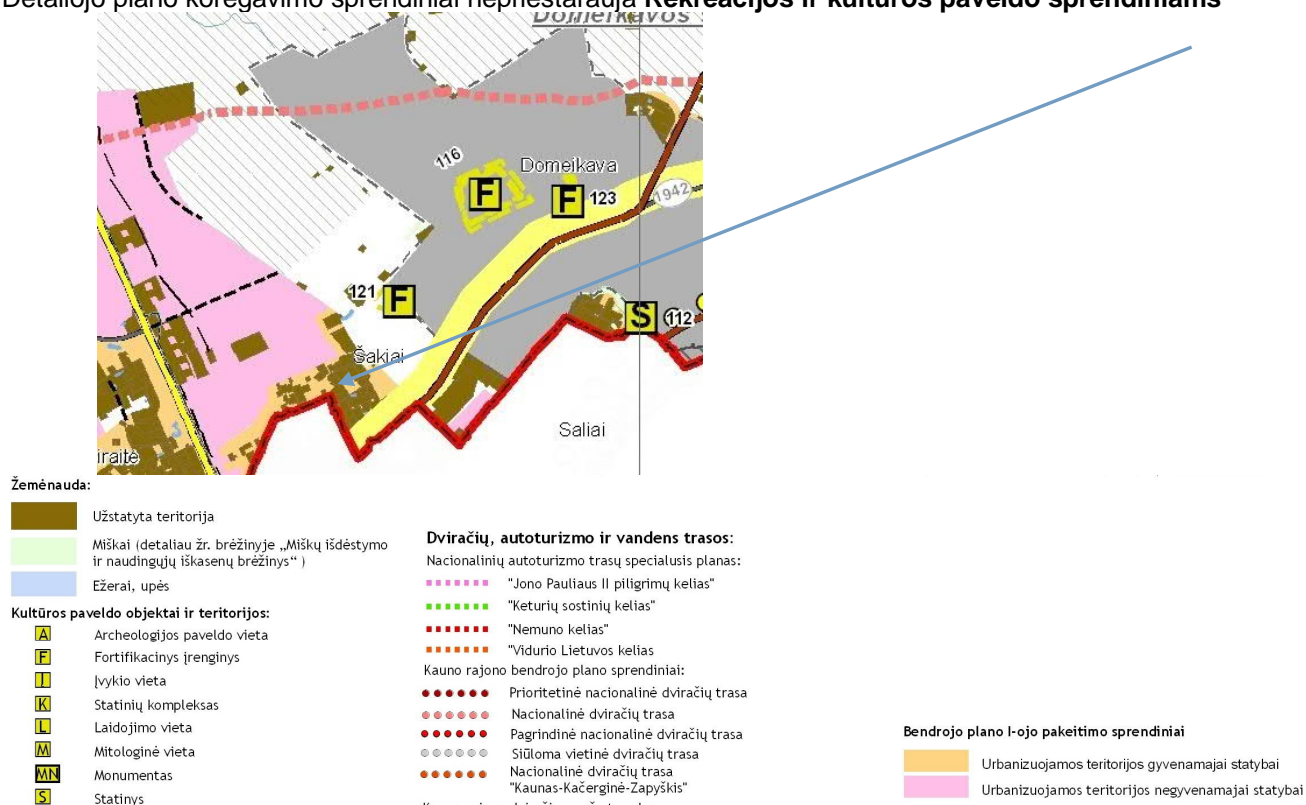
Detaliojo plano koregavimo sprendiniai neprieštarauja Rekreacijos ir kultūros paveldo sprendiniams

Domeikavos

116

Domeikava

F

F 123

1942

121 F

S 112

Šakiai

Saliai

iraitė

Žemėnauda:

Užstatyta teritorija

Miškai (detaliau žr. brėžinyje „Miškų išdėstymo ir naudingųjų iškasenų brėžinys" )

Ežerai, upės

Kultūros paveldo objektai ir teritorijos:

A Archeologijos paveldo vieta

F Fortifikacinys įrenginys

I Įvykio vieta

K Statinių kompleksas

L Laidojimo vieta

M Mitologinė vieta

MN Monumentas

S Statinys

Dviračių, autoturizmo ir vandens trasos:

Nacionalinių autoturizmo trasų specialusis planas:

"Jono Pauliaus II piligrimų kelias"

"Keturių sostinių kelias"

"Nemuno kelias"

"Vidurio Lietuvos kelias

Kauno rajono bendrojo plano sprendiniai:

Prioritetinė nacionalinė dviračių trasa

Nacionalinė dviračių trasa

Pagrindinė nacionalinė dviračių trasa

Siūloma vietinė dviračių trasa

Nacionalinė dviračių trasa "Kaunas-Kačerginė-Zapyškis"

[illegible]

Bendrojo plano I-ojo pakeitimo sprendiniai

Urbanizuojamos teritorijos gyvenamajai statybai

Urbanizuojamos teritorijos negyvenamajai statybai